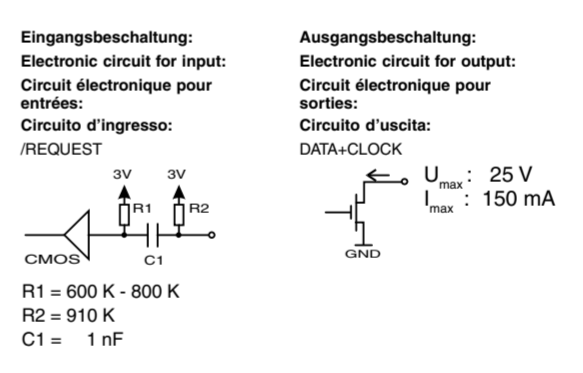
Eingangsbeschaltung:
Electronic circuit for input:
Circuit électronique pour entrées:
Circuito d'ingresso:
/REQUEST

3V 3V
R1 R2
CMOS C1

R1 = 600 K - 800 K
R2 = 910 K
C1 = 1 nF

Ausgangsbeschaltung:
Electronic circuit for output:
Circuit électronique pour sorties:
Circuito d'uscita:
DATA+CLOCK

$U_{max}$: 25 V
$I_{max}$: 150 mA
GND